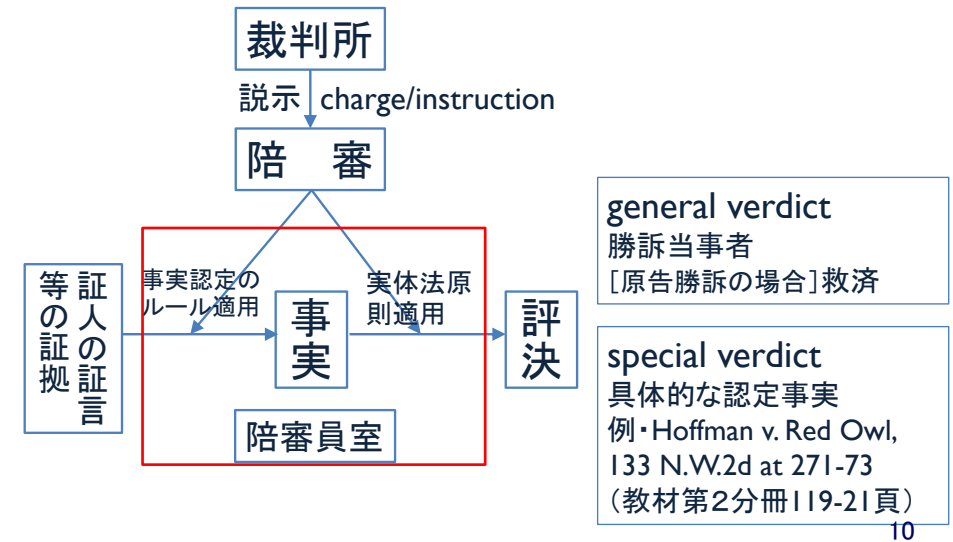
裁判所

説示 charge/instruction

陪　審

証人の証言等の証拠

事実認定のルール適用

事実

実体法原則適用

評決

陪審員室

general verdict
勝訴当事者
[原告勝訴の場合]救済

special verdict
具体的な認定事実
例・Hoffman v. Red Owl, 133 N.W.2d at 271-73
(教材第2分冊119-21頁)

10